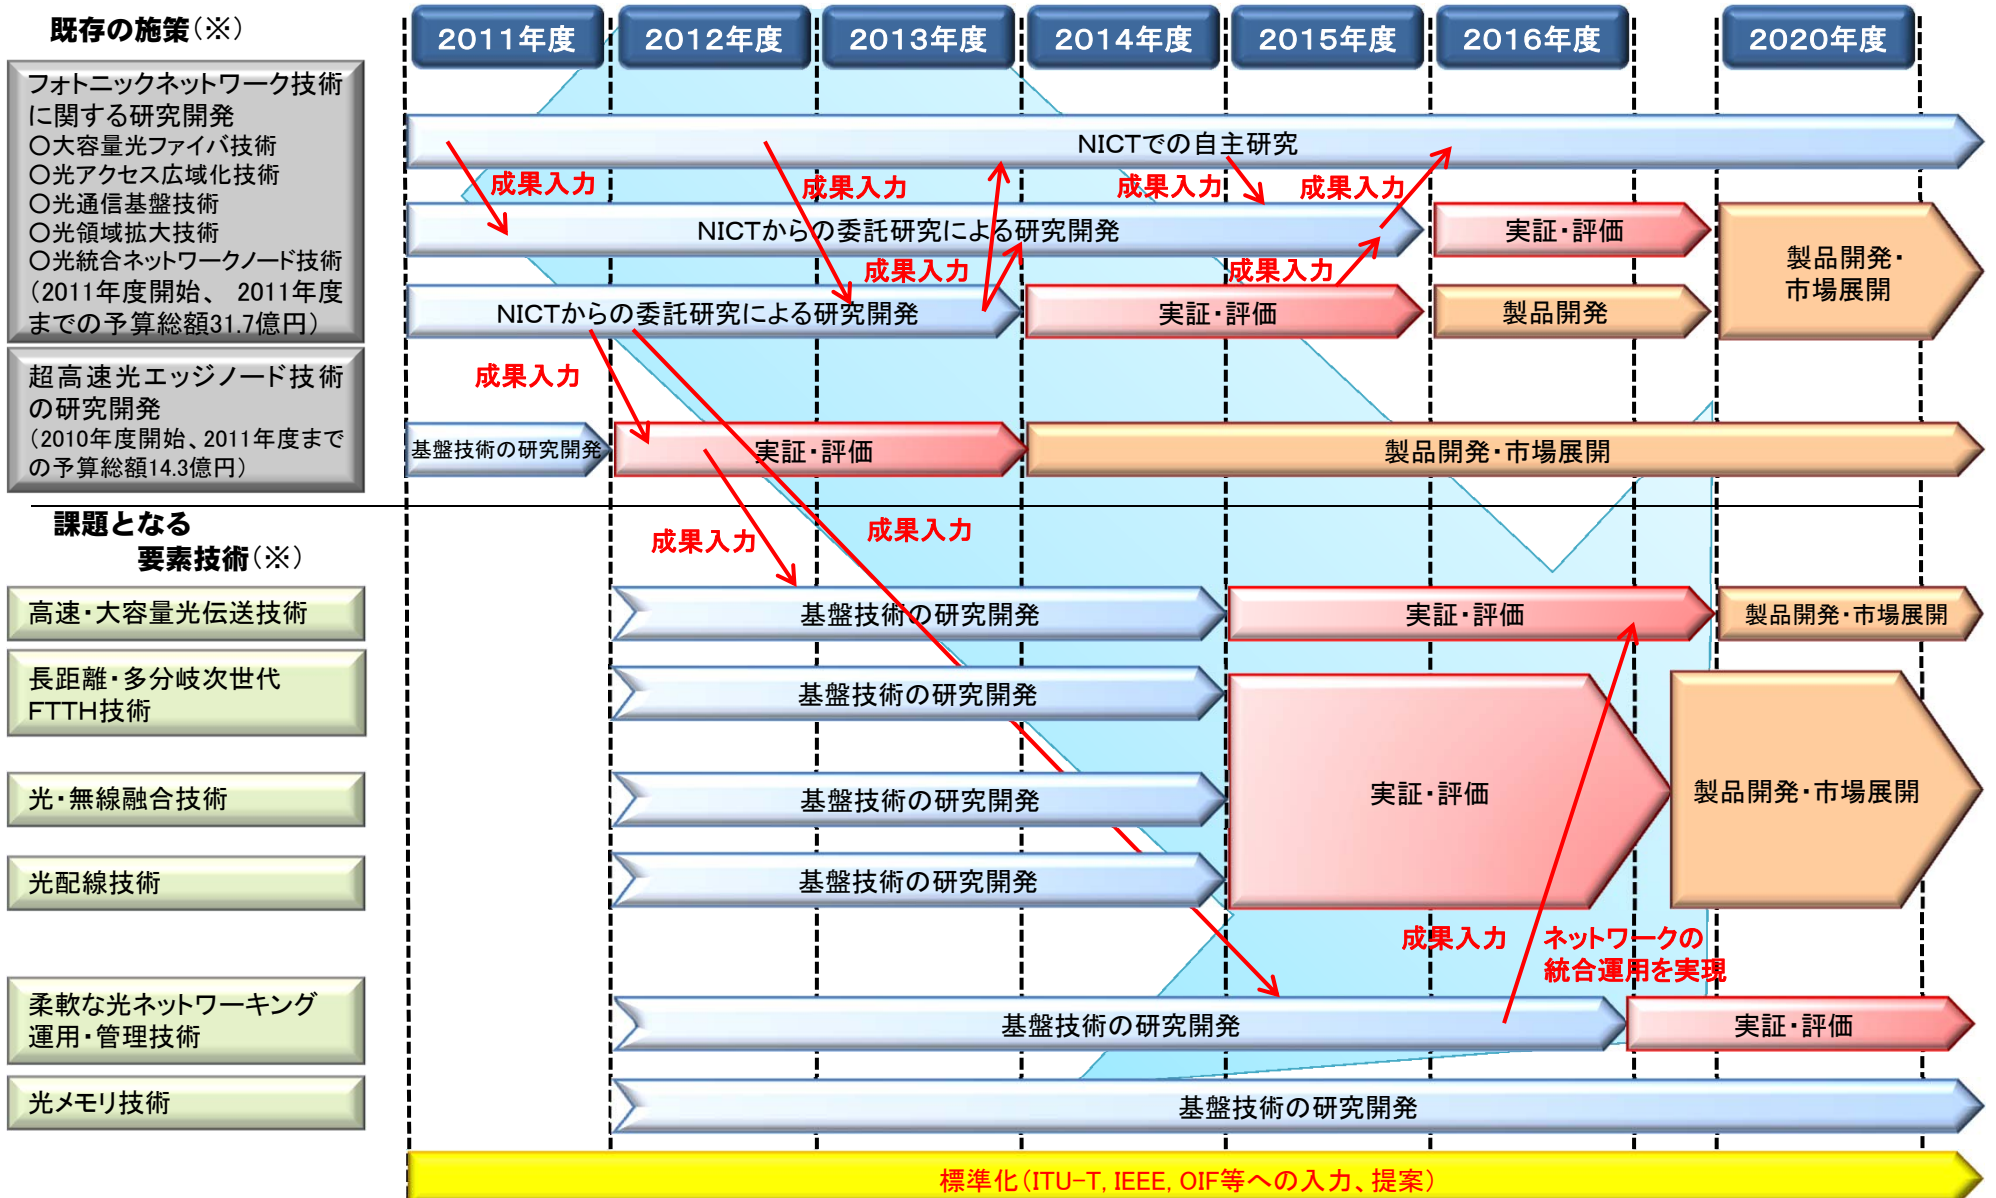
既存の施策（※）

2011年度 2012年度 2013年度 2014年度 2015年度 2016年度 2020年度

フォトニックネットワーク技術に関する研究開発
○大容量光ファイバ技術
○光アクセス広域化技術
○光通信基盤技術
○光領域拡大技術
○光統合ネットワークノード技術
（2011年度開始、 2011年度までの予算総額31.7億円）

NICTでの自主研究

成果入力 成果入力 成果入力 成果入力

NICTからの委託研究による研究開発

実証・評価

製品開発・市場展開

成果入力 成果入力

NICTからの委託研究による研究開発

実証・評価

製品開発

超高速光エッジノード技術の研究開発
（2010年度開始、2011年度までの予算総額14.3億円）

成果入力

基盤技術の研究開発

実証・評価

製品開発・市場展開

課題となる要素技術（※）

成果入力 成果入力

高速・大容量光伝送技術

基盤技術の研究開発

実証・評価

製品開発・市場展開

長距離・多分岐次世代FTTH技術

基盤技術の研究開発

実証・評価

製品開発・市場展開

光・無線融合技術

基盤技術の研究開発

光配線技術

基盤技術の研究開発

成果入力 ネットワークの統合運用を実現

柔軟な光ネットワーキング運用・管理技術

基盤技術の研究開発

実証・評価

光メモリ技術

基盤技術の研究開発

標準化（ITU-T, IEEE, OIF等への入力、提案）